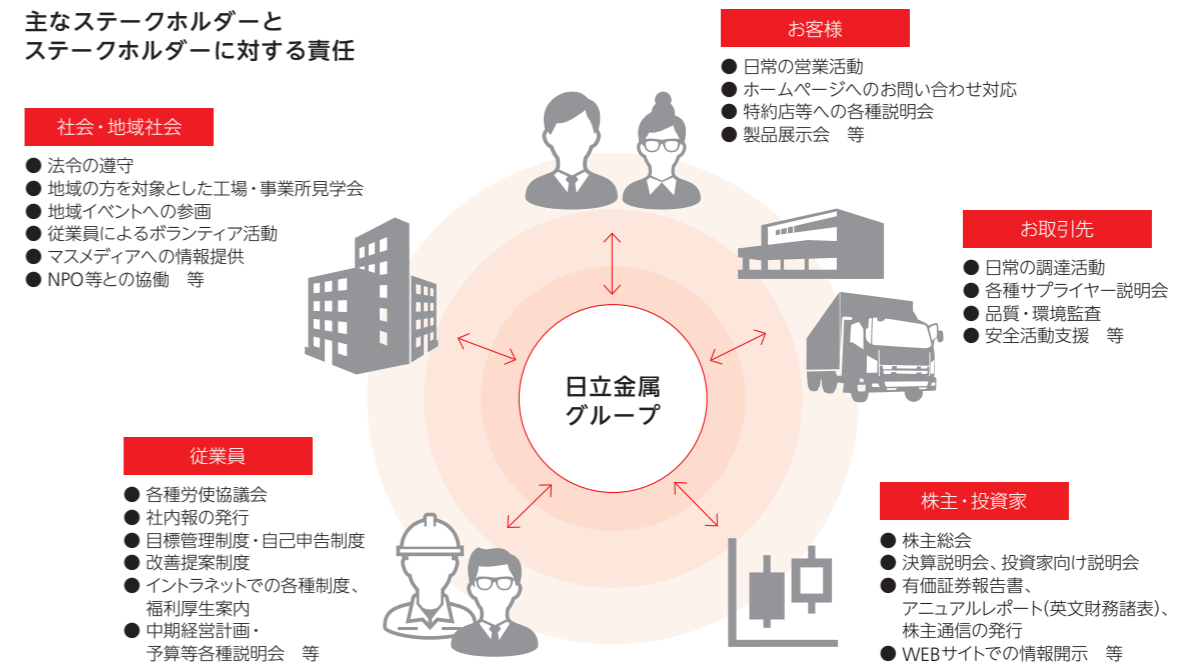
主なステークホルダーと
ステークホルダーに対する責任

お客様
● 日常の営業活動
● ホームページへのお問い合わせ対応
● 特約店等への各種説明会
● 製品展示会　等

社会・地域社会
● 法令の遵守
● 地域の方を対象とした工場・事業所見学会
● 地域イベントへの参画
● 従業員によるボランティア活動
● マスメディアへの情報提供
● NPO等との協働　等

お取引先
● 日常の調達活動
● 各種サプライヤー説明会
● 品質・環境監査
● 安全活動支援　等

日立金属
グループ

従業員
● 各種労使協議会
● 社内報の発行
● 目標管理制度・自己申告制度
● 改善提案制度
● イントラネットでの各種制度、福利厚生案内
● 中期経営計画・予算等各種説明会　等

株主・投資家
● 株主総会
● 決算説明会、投資家向け説明会
● 有価証券報告書、アニュアルレポート(英文財務諸表)、株主通信の発行
● WEBサイトでの情報開示　等